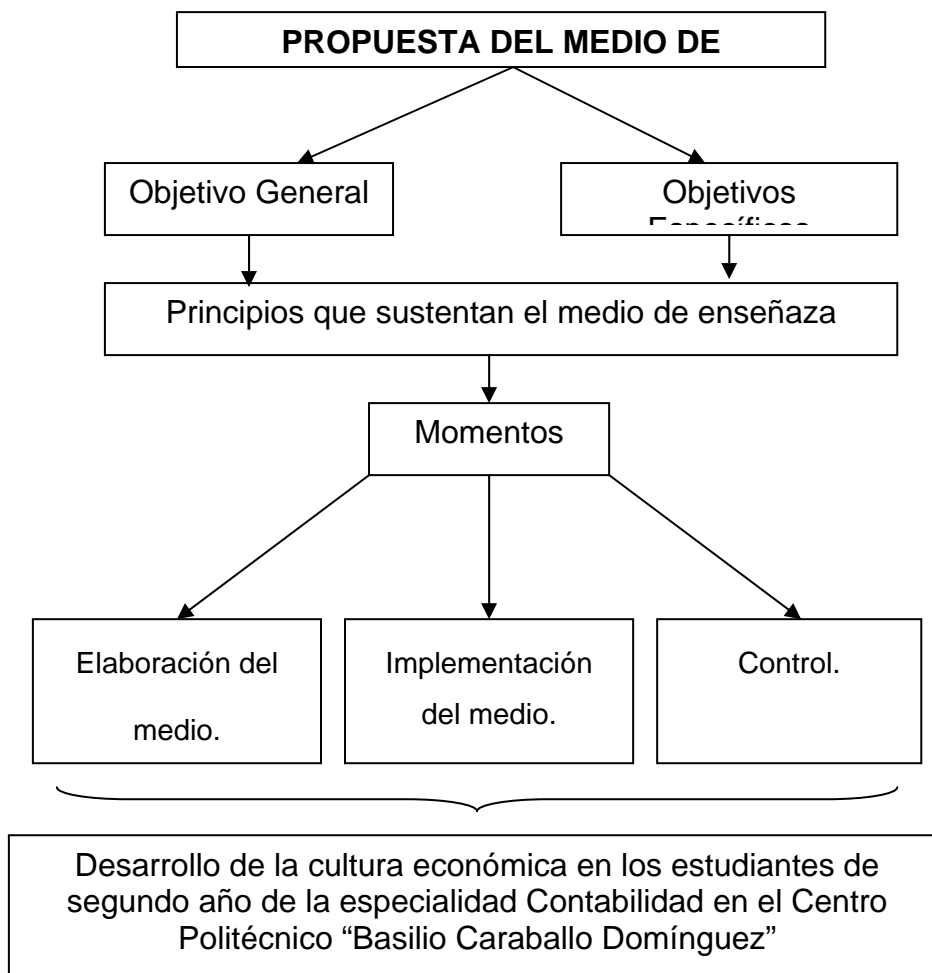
PROPUESTA DEL MEDIO DE

Objetivo General

Objetivos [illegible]

Principios que sustentan el medio de enseñaza

Momentos

Elaboración del medio.

Implementación del medio.

Control.

Desarrollo de la cultura económica en los estudiantes de segundo año de la especialidad Contabilidad en el Centro Politécnico “Basilio Caraballo Domínguez”